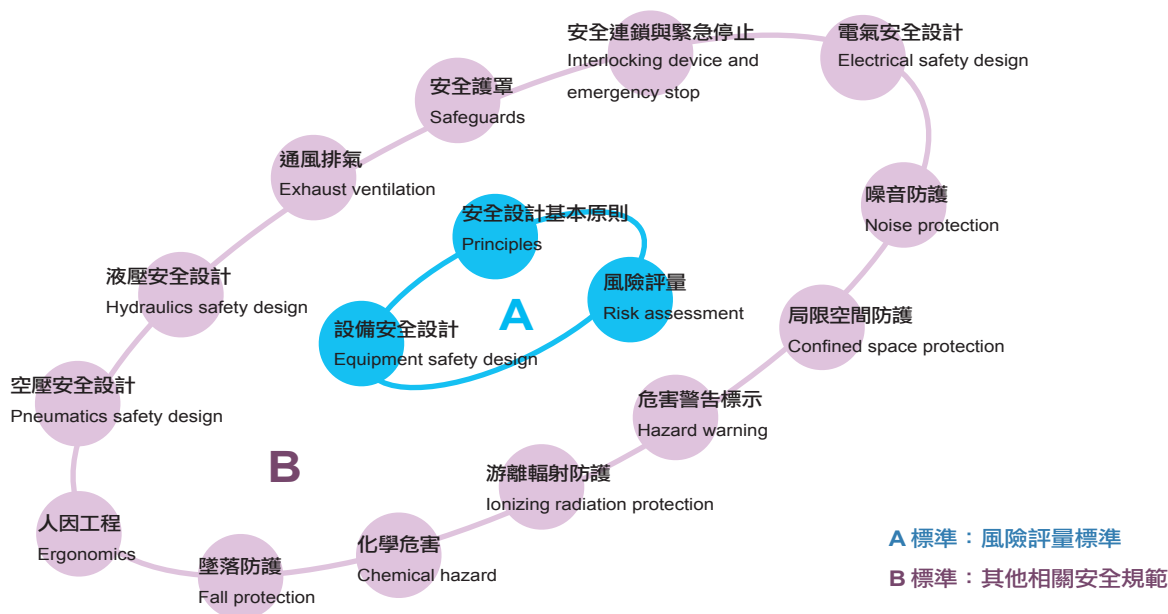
安全連鎖與緊急停止
Interlocking device and emergency stop

電氣安全設計
Electrical safety design

安全護罩
Safeguards

通風排氣
Exhaust ventilation

安全設計基本原則
Principles

風險評量
Risk assessment

設備安全設計
Equipment safety design

A

噪音防護
Noise protection

液壓安全設計
Hydraulics safety design

局限空間防護
Confined space protection

空壓安全設計
Pneumatics safety design

危害警告標示
Hazard warning

B

游離輻射防護
Ionizing radiation protection

人因工程
Ergonomics

化學危害
Chemical hazard

墜落防護
Fall protection

A 標準：風險評量標準
B 標準：其他相關安全規範